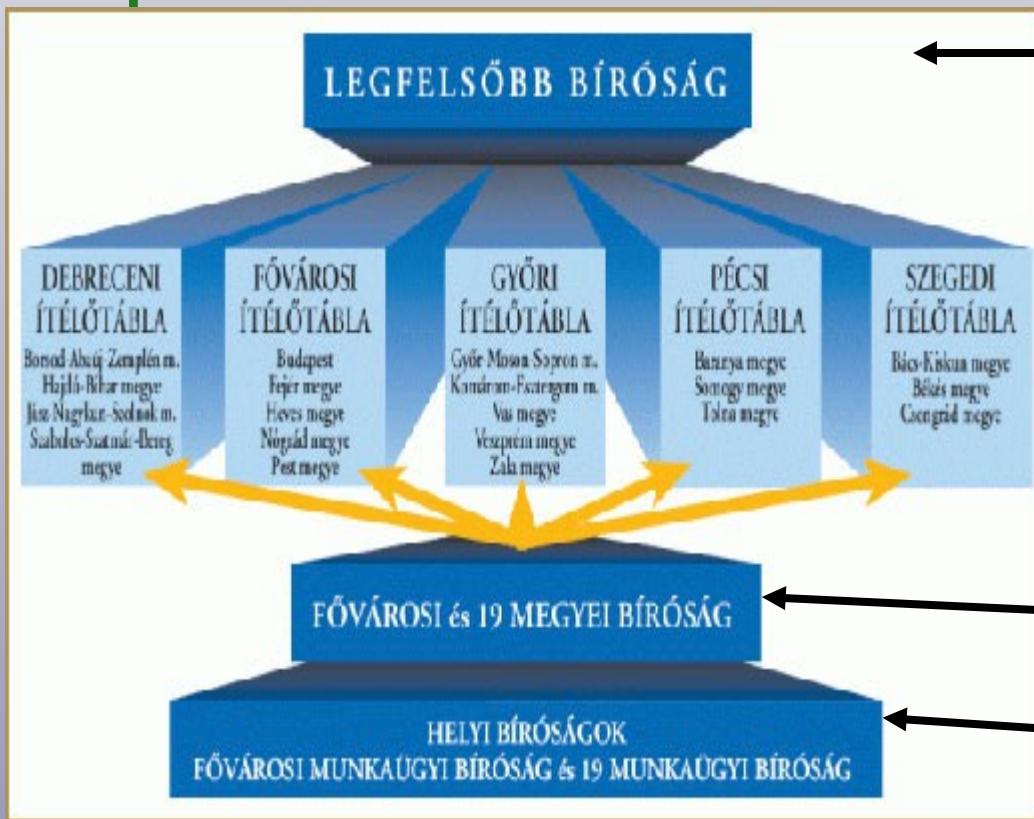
LEGFELSŐBB BÍRÓSÁG

DEBRECENI ÍTÉLŐTÁBLA
Borsod-Abaúj-Zemplén m.
Hajdú-Bihar megye
Jász-Nagykun-Szolnok m.
Szabolcs-Szatmár-Bereg megye

FŐVÁROSI ÍTÉLŐTÁBLA
Budapest
Fejér megye
Heves megye
Nógrád megye
Pest megye

GYŐRI ÍTÉLŐTÁBLA
Győr-Moson-Sopron m.
Komárom-Esztergom m.
Vas megye
Veszprém megye
Zala megye

PÉCSI ÍTÉLŐTÁBLA
Baranya megye
Somogy megye
Tolna megye

SZEGEDI ÍTÉLŐTÁBLA
Bács-Kiskun megye
Békés megye
Csongrád megye

FŐVÁROSI és 19 MEGYEI BÍRÓSÁG

HELYI BÍRÓSÁGOK
FŐVÁROSI MUNKAÜGYI BÍRÓSÁG és 19 MUNKAÜGYI BÍRÓSÁG